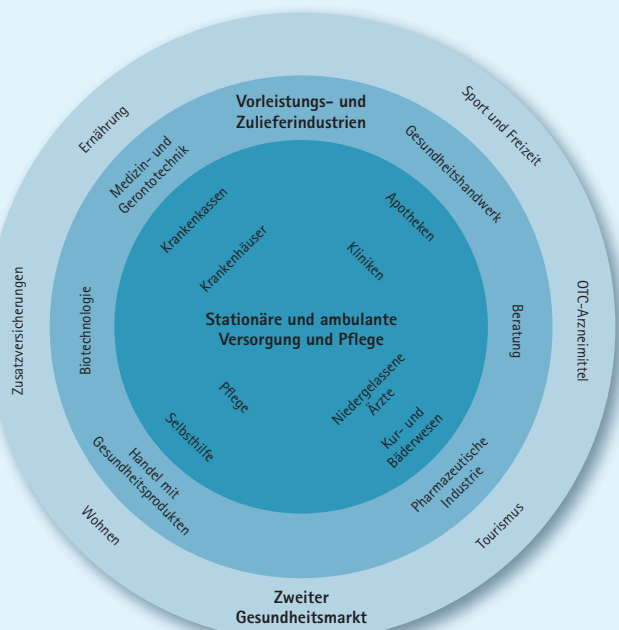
Vorleistungs- und Zulieferindustrien

Ernährung

Sport und Freizeit

Medizin- und Gerontotechnik

Gesundheitshandwerk

Krankenkassen

Apotheken

Krankenhäuser

Kliniken

Zusatzversicherungen

Biotechnologie

Stationäre und ambulante Versorgung und Pflege

Beratung

OTC-Arzneimittel

Pflege

Niedergelassene Ärzte

Selbsthilfe

Kur- und Bäderwesen

Handel mit Gesundheitsprodukten

Pharmazeutische Industrie

Wohnen

Tourismus

Zweiter Gesundheitsmarkt